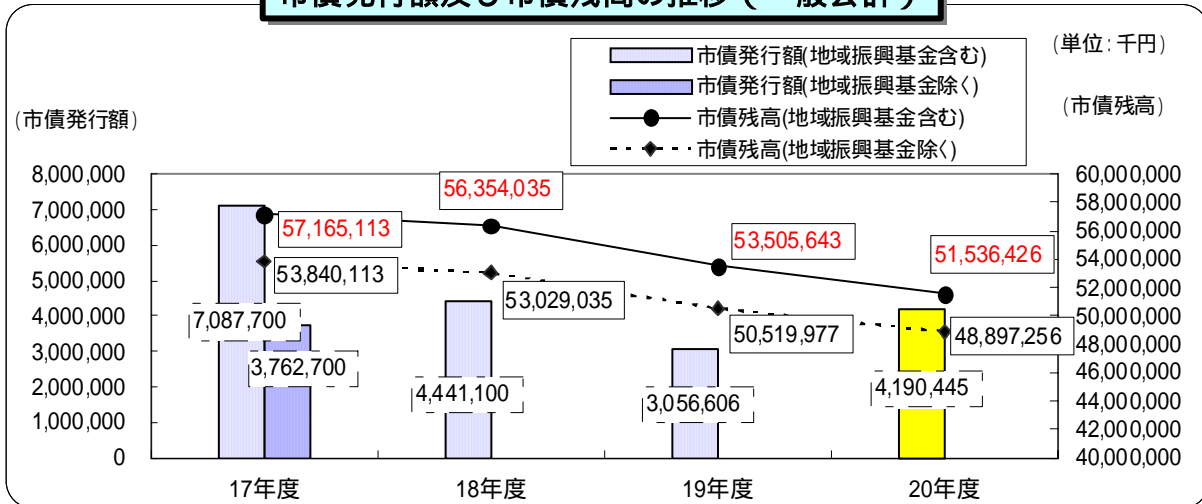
市債発行額及び市債残高の推移（一般会計）

（単位：千円）

市債発行額(地域振興基金含む)
市債発行額(地域振興基金除く)
市債残高(地域振興基金含む)
市債残高(地域振興基金除く)

（市債発行額）

（市債残高）

8,000,000
7,000,000
6,000,000
5,000,000
4,000,000
3,000,000
2,000,000
1,000,000
0

60,000,000
58,000,000
56,000,000
54,000,000
52,000,000
50,000,000
48,000,000
46,000,000
44,000,000
42,000,000
40,000,000

57,165,113
56,354,035
53,505,643
51,536,426
53,840,113
53,029,035
50,519,977
48,897,256
7,087,700
3,762,700
4,441,100
3,056,606
4,190,445

17年度
18年度
19年度
20年度